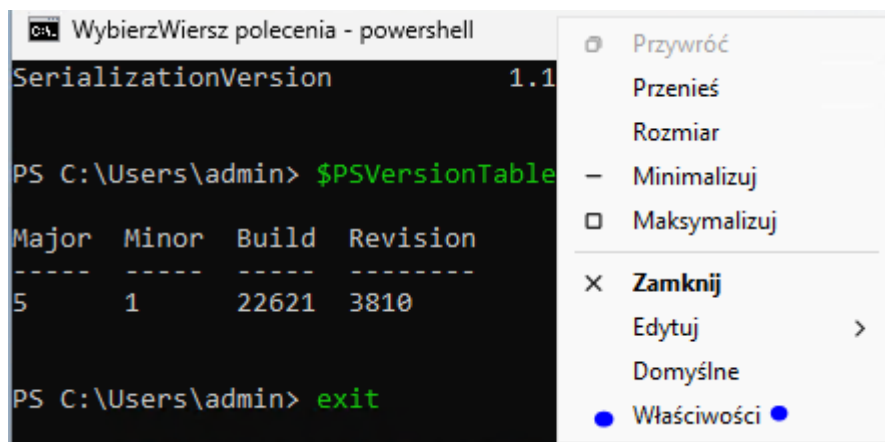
WybierzWiersz polecenia - powershell

SerializationVersion 1.1

PS C:\Users\admin> $PSVersionTable

| Major | Minor | Build | Revision |
|---|---|---|---|
| 5 | 1 | 22621 | 3810 |

PS C:\Users\admin> exit

Przywróć
Przenieś
Rozmiar
Minimalizuj
Maksymalizuj
Zamknij
Edytuj >
Domyślne
Właściwości